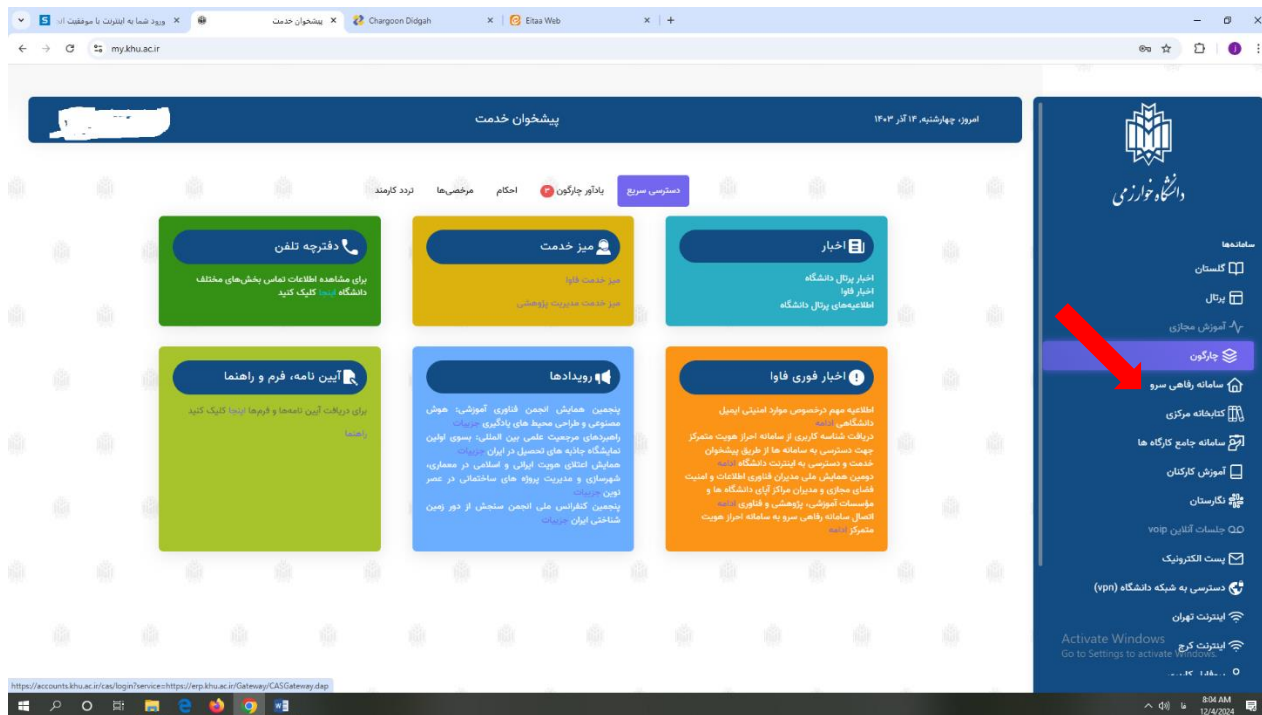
ورود شما به اینترنت با موفقیت ا... ×
پیشخوان خدمت ×
Chargoon Didgah ×
Eitaa Web ×
my.khu.ac.ir

پیشخوان خدمت
امروز، چهارشنبه، ۱۴ آذر ۱۴۰۳

دسترسی سریع
یادآور چارگون
احکام
مرخصی‌ها
تردد کارمند

اخبار
اخبار پرتال دانشگاه
اخبار فاوا
اطلاعیه‌های پرتال دانشگاه

میز خدمت
میز خدمت فاوا
میز خدمت مدیریت پژوهشی

دفترچه تلفن
برای مشاهده اطلاعات تماس بخش‌های مختلف دانشگاه اینجا کلیک کنید

اخبار فوری فاوا
اطلاعیه مهم درخصوص موارد امنیتی ایمیل دانشگاهی ادامه
دریافت شناسه کاربری از سامانه احراز هویت متمرکز جهت دسترسی به سامانه ها از طریق پیشخوان خدمت و دسترسی به اینترنت دانشگاه ادامه
دومین همایش ملی مدیران فناوری اطلاعات و امنیت فضای مجازی و مدیران مراکز آپای دانشگاه ها و مؤسسات آموزشی، پژوهشی و فناوری ادامه
اتصال سامانه رفاهی سرو به سامانه احراز هویت متمرکز ادامه

رویدادها
پنجمین همایش انجمن فناوری آموزشی: هوش مصنوعی و طراحی محیط های یادگیری جزییات
راهبردهای مرجعیت علمی بین المللی: بسوی اولین نمایشگاه جاذبه های تحصیل در ایران جزییات
همایش اعتلای هویت ایرانی و اسلامی در معماری، شهرسازی و مدیریت پروژه های ساختمانی در عصر نوین جزییات
پنجمین کنفرانس ملی انجمن سنجش از دور زمین شناختی ایران جزییات

آیین نامه، فرم و راهنما
برای دریافت آیین نامه‌ها و فرم‌ها اینجا کلیک کنید
راهنما

دانشگاه خوارزمی
سامانه‌ها
گلستان
پرتال
آموزش مجازی
چارگون
سامانه رفاهی سرو
کتابخانه مرکزی
سامانه جامع کارگاه ها
آموزش کارکنان
نگارستان
جلسات آنلاین voip
پست الکترونیک
دسترسی به شبکه دانشگاه (vpn)
اینترنت تهران
اینترنت کرج

Activate Windows
Go to Settings to activate Windows.

https://accounts.khu.ac.ir/cas/login?service=https://erp.khu.ac.ir/Gateway/CASGateway.dap
8:04 AM
12/4/2024